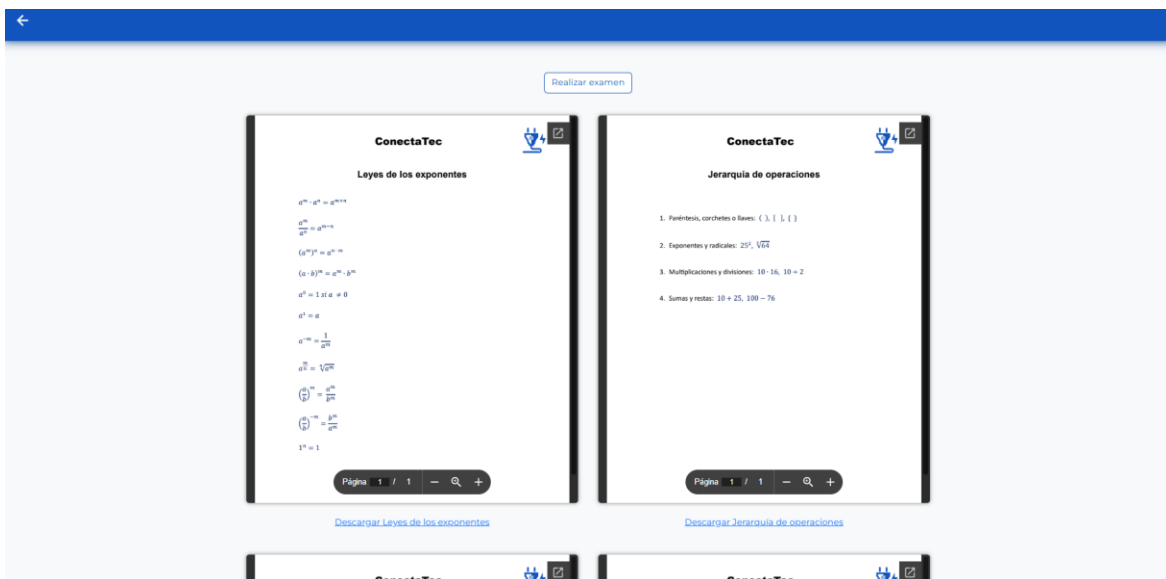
Realizar examen

ConectaTec

Leyes de los exponentes

$a^m \cdot a^n = a^{m+n}$

$\frac{a^m}{a^n} = a^{m-n}$

$(a^m)^n = a^{n \cdot m}$

$(a \cdot b)^m = a^m \cdot b^m$

$a^0 = 1 \text{ si } a \neq 0$

$a^1 = a$

$a^{-m} = \frac{1}{a^m}$

$a^{\frac{m}{n}} = \sqrt[n]{a^m}$

$\left(\frac{a}{b}\right)^m = \frac{a^m}{b^m}$

$\left(\frac{a}{b}\right)^{-m} = \frac{b^m}{a^m}$

$1^n = 1$

Página 1 / 1

Descargar Leyes de los exponentes

ConectaTec

Jerarquía de operaciones

1. Paréntesis, corchetes o llaves: ( ), [ ], { }

2. Exponentes y radicales: $25^2$, $\sqrt{64}$

3. Multiplicaciones y divisiones: $10 \cdot 16$, $10 \div 2$

4. Sumas y restas: $10 + 25$, $100 - 76$

Página 1 / 1

Descargar Jerarquía de operaciones

ConectaTec

ConectaTec